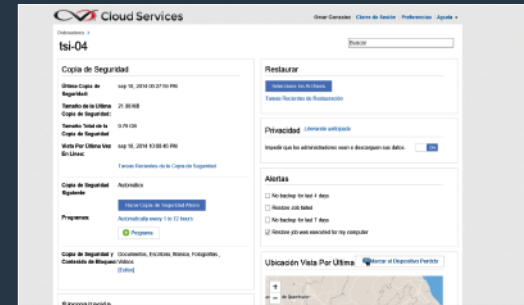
Cloud Services

Omar Gonzalez | Cierre de Sesión | Preferencias | Ayuda ▾

Ordenadores >

tsi-04

Buscar

Copia de Seguridad

Última Copia de Seguridad: sep 18, 2014 02:37:59 PM

Tamaño de la Última Copia de Seguridad: 21.98 KB

Tamaño Total de la Copia de Seguridad: 9.79 GB

Vista Por Última Vez En Línea: sep 18, 2014 10:08:45 PM

Tareas Recientes de la Copia de Seguridad

Copia de Seguridad Siguiente: Automatica

Hacer Copia de Seguridad Ahora

Programa: Automatically every 1 to 12 hours

Programa

Copia de Seguridad y Contenido de Bloqueo: Documentos, Escritorio, Música, Fotografías, Videos

[Editar]

Restaurar

Seleccionar los Archivos

Tareas Recientes de Restauración

Privacidad Liberación anticipada

Impedir que los administradores vean o descarguen sus datos: On

Alertas

No backup for last 4 days

Restore Job failed

No backup for last 7 days

Restore job was executed for my computer

Ubicación Vista Por Última

Mostrar el Dispositivo Perdido

de Querétaro